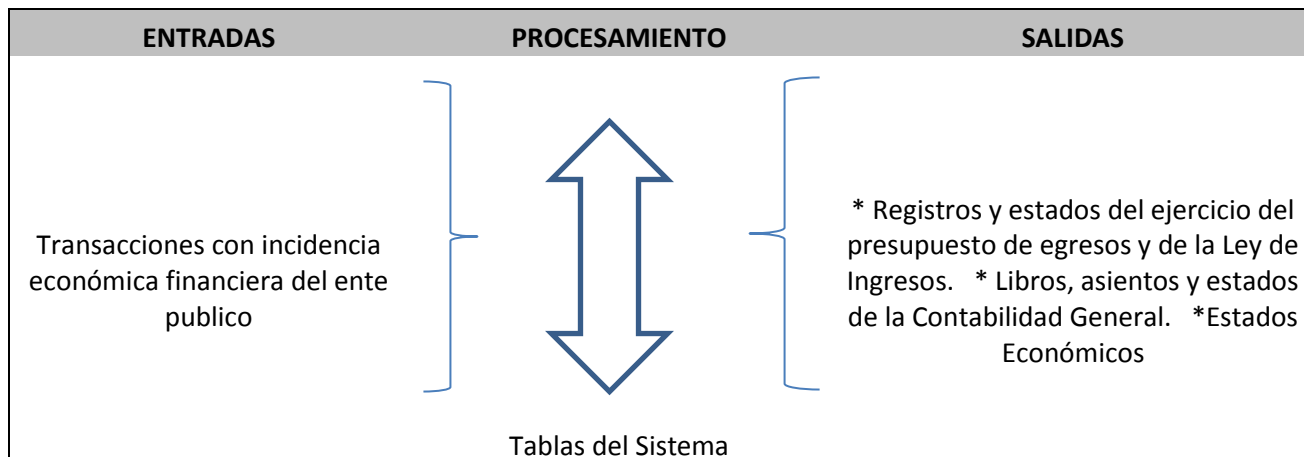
| ENTRADAS | PROCESAMIENTO | SALIDAS |
|---|---|---|
| Transacciones con incidencia económica financiera del ente publico | Tablas del Sistema | * Registros y estados del ejercicio del presupuesto de egresos y de la Ley de Ingresos. * Libros, asientos y estados de la Contabilidad General. *Estados Económicos |